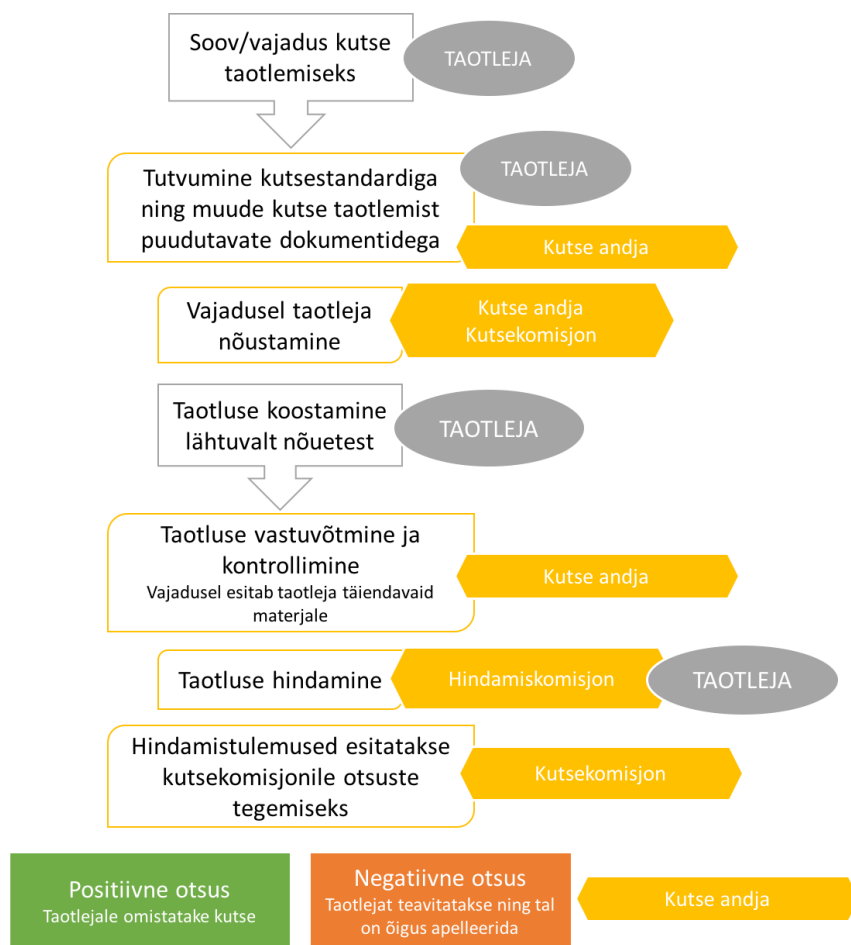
Soov/vajadus kutse taotlemiseks

TAOTLEJA

Tutvumine kutsestandardiga ning muude kutse taotlemist puudutavate dokumentidega

TAOTLEJA

Kutse andja

Vajadusel taotleja nõustamine

Kutse andja
Kutsekomisjon

Taotluse koostamine lähtuvalt nõuetest

TAOTLEJA

Taotluse vastuvõtmine ja kontrollimine
Vajadusel esitab taotleja täiendavaid materjale

Kutse andja

Taotluse hindamine

Hindamiskomisjon

TAOTLEJA

Hindamistulemused esitatakse kutsekomisjonile otsuste tegemiseks

Kutsekomisjon

Positiivne otsus
Taotlejale omistatakse kutse

Negatiivne otsus
Taotlejat teavitatakse ning tal on õigus apelleerida

Kutse andja